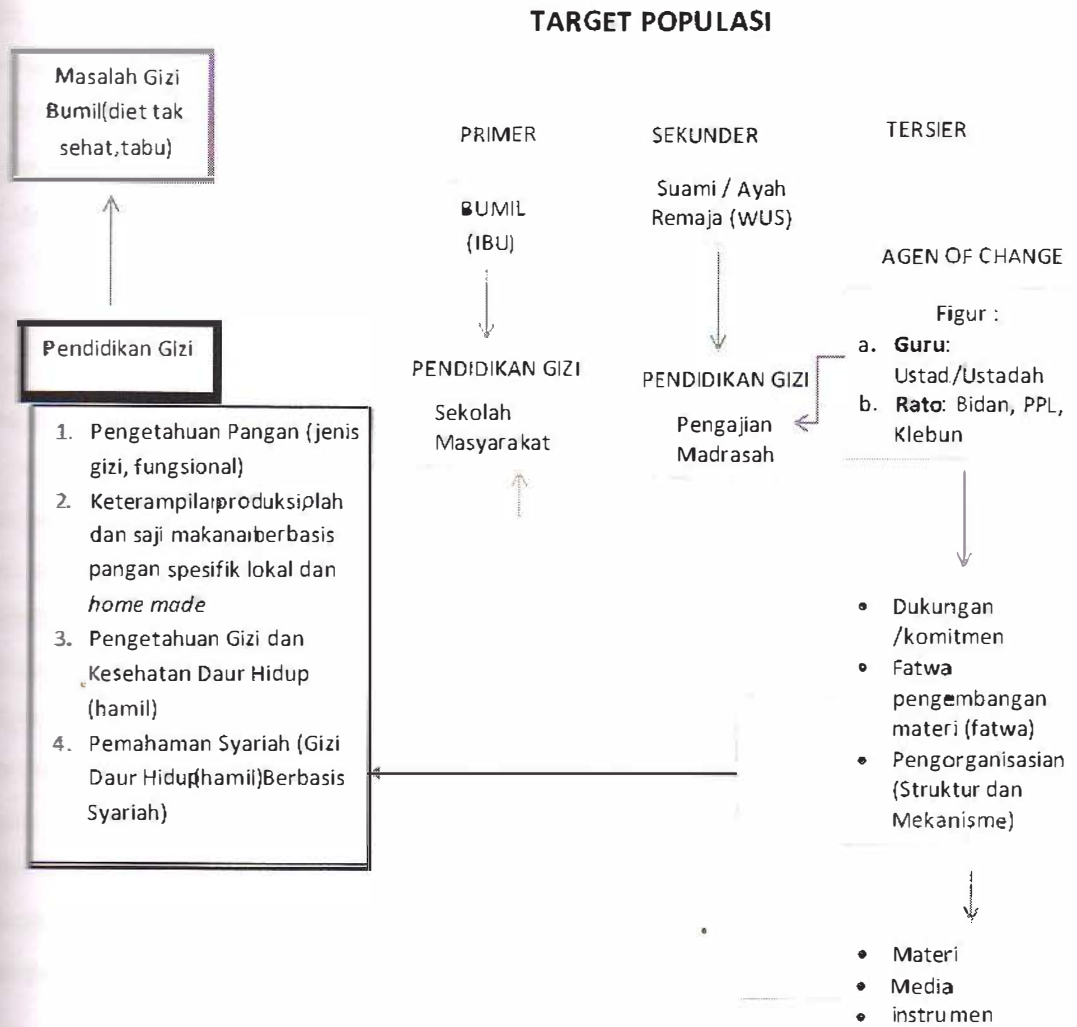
TARGET POPULASI

Masalah Gizi Bumil(diet tak sehat,tabu)

Pendidikan Gizi

1. Pengetahuan Pangan (jenis gizi, fungsional)
2. Keterampilanproduksiolah dan saji makananberbasis pangan spesifik lokal dan *home made*
3. Pengetahuan Gizi dan Kesehatan Daur Hidup (hamil)
4. Pemahaman Syariah (Gizi Daur Hidup(hamil)Berbasis Syariah)

PRIMER

BUMIL (IBU)

PENDIDIKAN GIZI

Sekolah Masyarakat

SEKUNDER

Suami / Ayah Remaja (WUS)

PENDIDIKAN GIZI

Pengajian Madrasah

TERSIER

AGEN OF CHANGE

Figur :
a. **Guru**: Ustad/Ustadah
b. **Rato**: Bidan, PPL, Klebun

• Dukungan /komitmen
• Fatwa pengembangan materi (fatwa)
• Pengorganisasian (Struktur dan Mekanisme)

• Materi
• Media
• instrumen